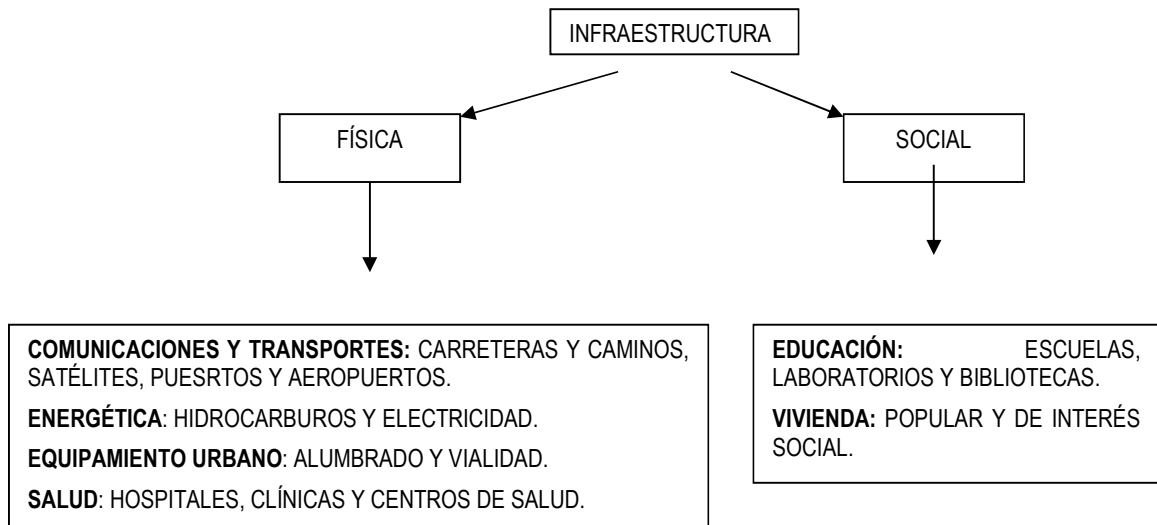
INFRAESTRUCTURA

FÍSICA

SOCIAL

**COMUNICACIONES Y TRANSPORTES:** CARRETERAS Y CAMINOS, SATÉLITES, PUESRTOS Y AEROPUERTOS.

**ENERGÉTICA**: HIDROCARBUROS Y ELECTRICIDAD.

**EQUIPAMIENTO URBANO**: ALUMBRADO Y VIALIDAD.

**SALUD**: HOSPITALES, CLÍNICAS Y CENTROS DE SALUD.

**EDUCACIÓN:** ESCUELAS, LABORATORIOS Y BIBLIOTECAS.

**VIVIENDA:** POPULAR Y DE INTERÉS SOCIAL.